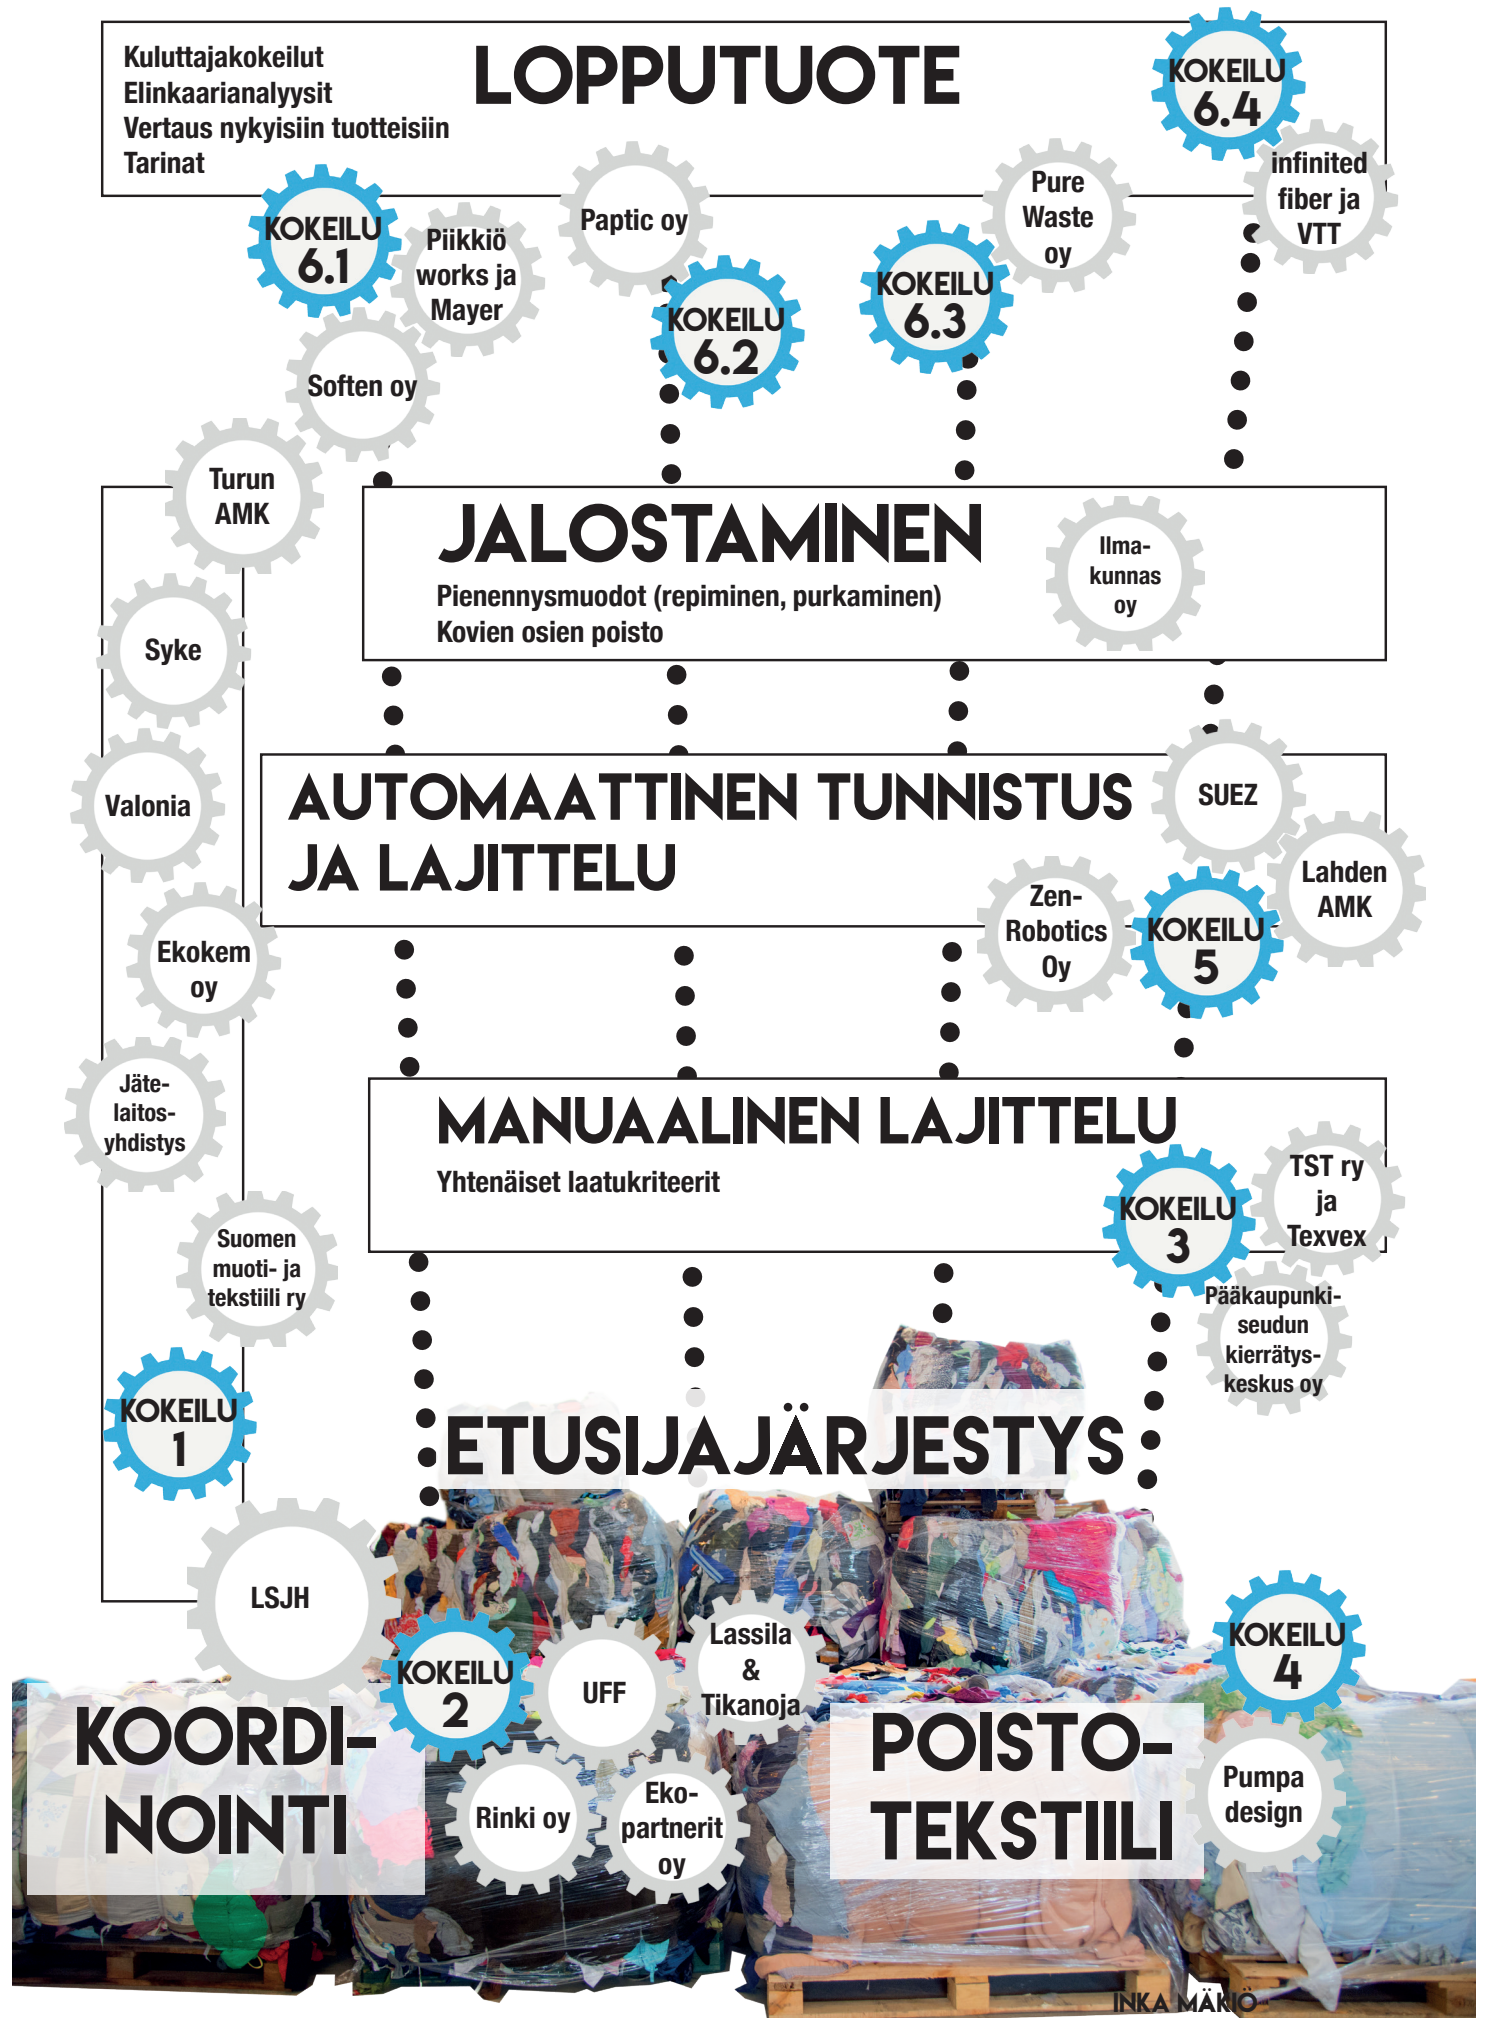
Kuluttajakokeilut
Elinkaarianalyysit
Vertaus nykyisiin tuotteisiin
Tarinat

LOPPUTUOTE

KOKEILU 6.4

infinited fiber ja VTT

Pure Waste oy

Paptic oy

KOKEILU 6.1

Piikkiö works ja Mayer

KOKEILU 6.2

KOKEILU 6.3

Soften oy

Turun AMK

JALOSTAMINEN
Pienennysmuodot (repiminen, purkaminen)
Kovien osien poisto

Ilma-kunnas oy

Syke

Valonia

AUTOMAATTINEN TUNNISTUS JA LAJITTELU

SUEZ

Lahden AMK

Zen-Robotics Oy

KOKEILU 5

Ekokem oy

Jäte-laitos-yhdistys

MANUAALINEN LAJITTELU
Yhtenäiset laatukriteerit

KOKEILU 3

TST ry ja Texvex

Pääkaupunki-seudun kierrätys-keskus oy

Suomen muoti- ja tekstiili ry

KOKEILU 1

ETUSIJAJÄRJESTYS

LSJH

KOKEILU 2

UFF

Lassila & Tikanoja

KOKEILU 4

KOORDI-NOINTI

Rinki oy

Eko-partnerit oy

POISTO-TEKSTIILI

Pumpa design

INKA MÄKIÖ